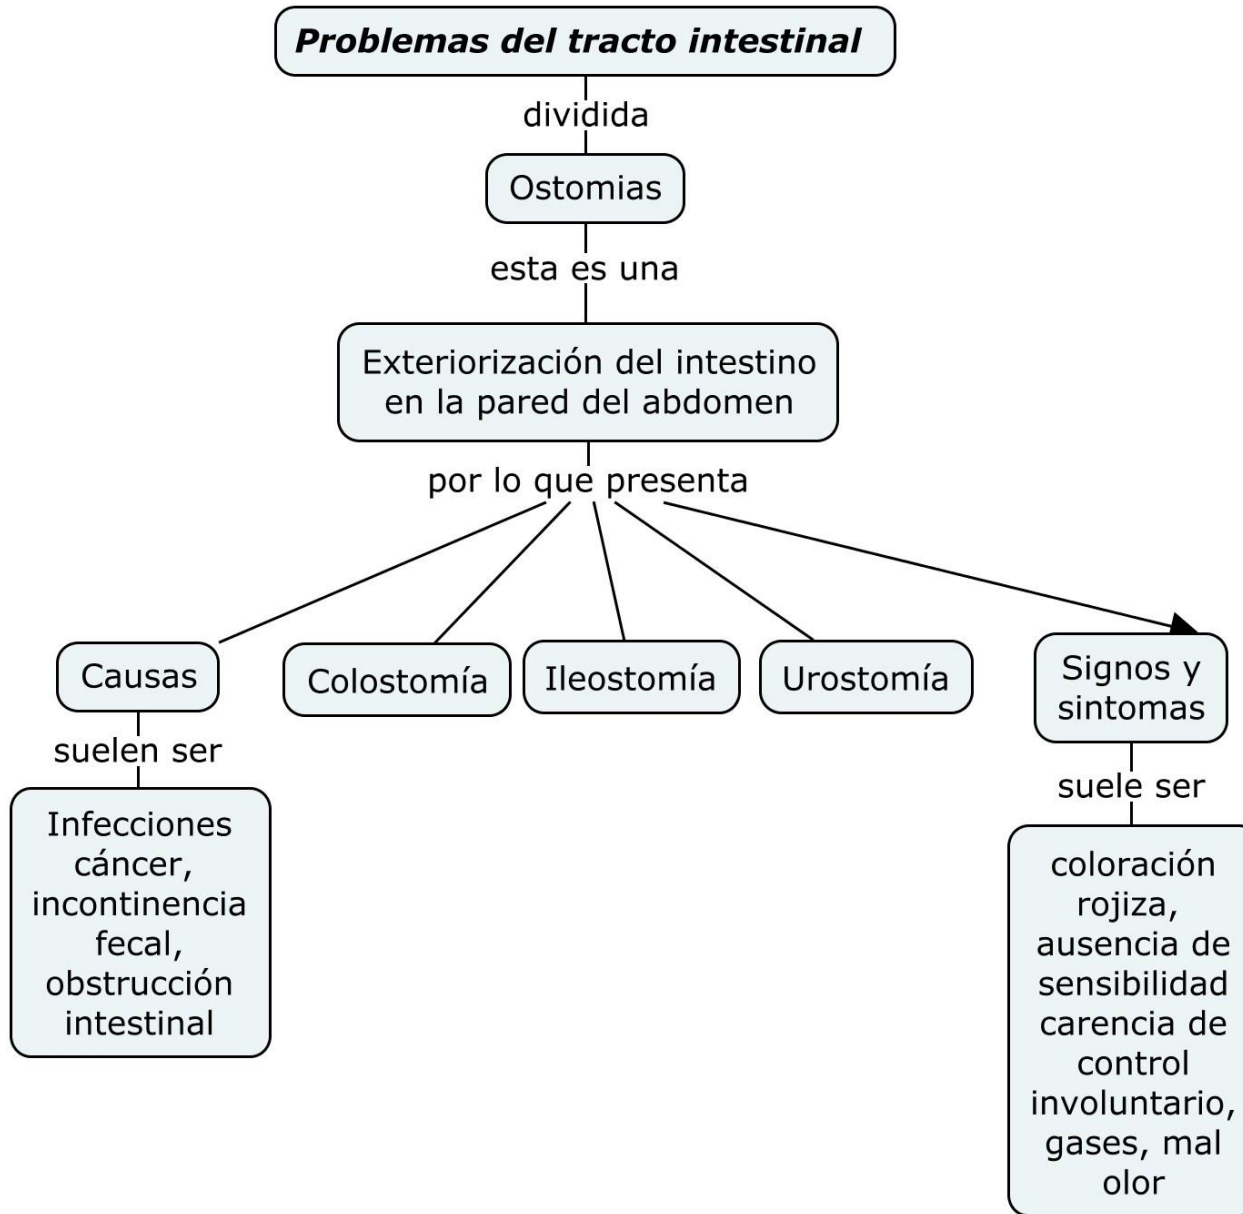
Problemas del tracto intestinal

dividida

Ostomias

esta es una

Exteriorización del intestino en la pared del abdomen

por lo que presenta

Causas

suelen ser

Infecciones cáncer, incontinencia fecal, obstrucción intestinal

Colostomía

Ileostomía

Urostomía

Signos y sintomas

suele ser

coloración rojiza, ausencia de sensibilidad carencia de control involuntario, gases, mal olor